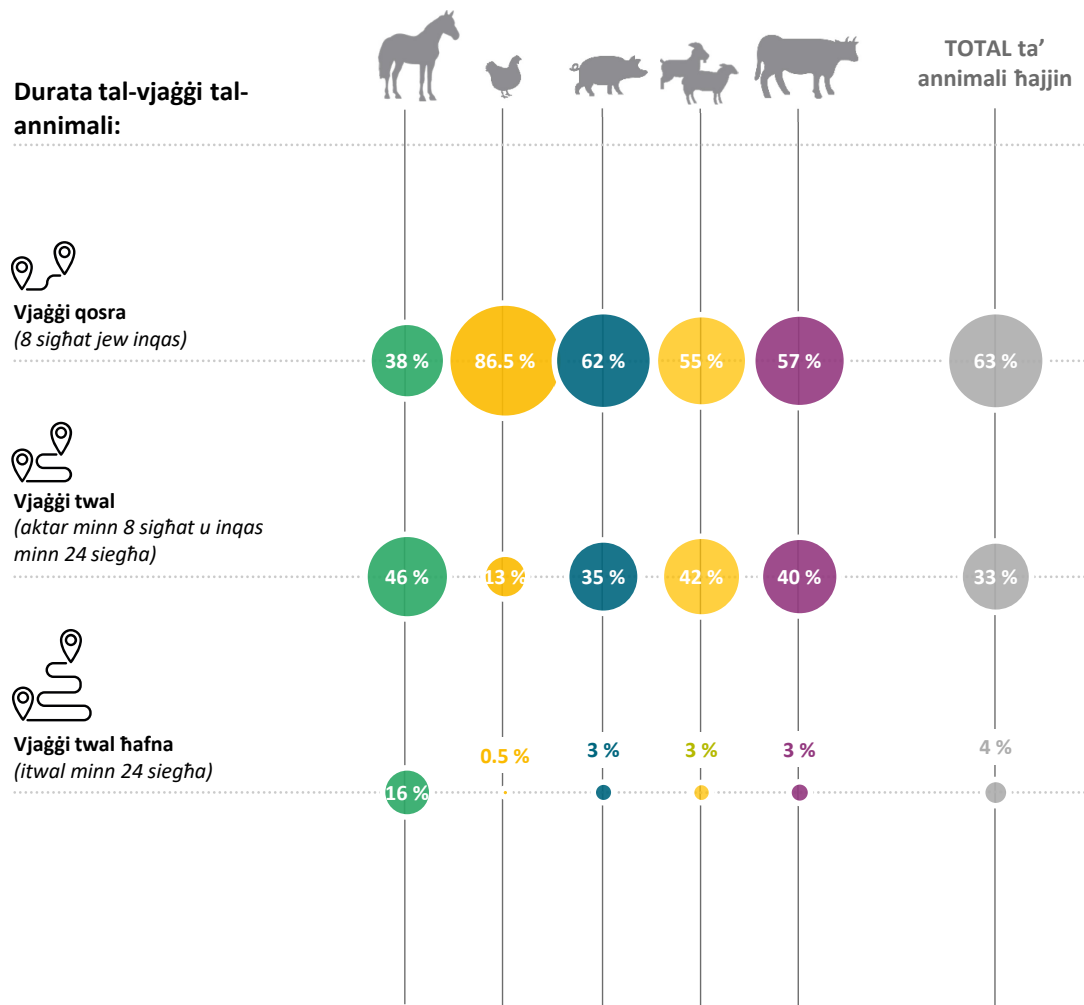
TOTAL ta' annimali ħajjin

Durata tal-vjaġġi tal-annimali:

Vjaġġi qosra
(8 sigħat jew inqas)

38 % 86.5 % 62 % 55 % 57 % 63 %

Vjaġġi twal
(aktar minn 8 sigħat u inqas minn 24 siegħa)

46 % 13 % 35 % 42 % 40 % 33 %

Vjaġġi twal ħafna
(itwal minn 24 siegħa)

0.5 % 3 % 3 % 3 % 4 %

16 %